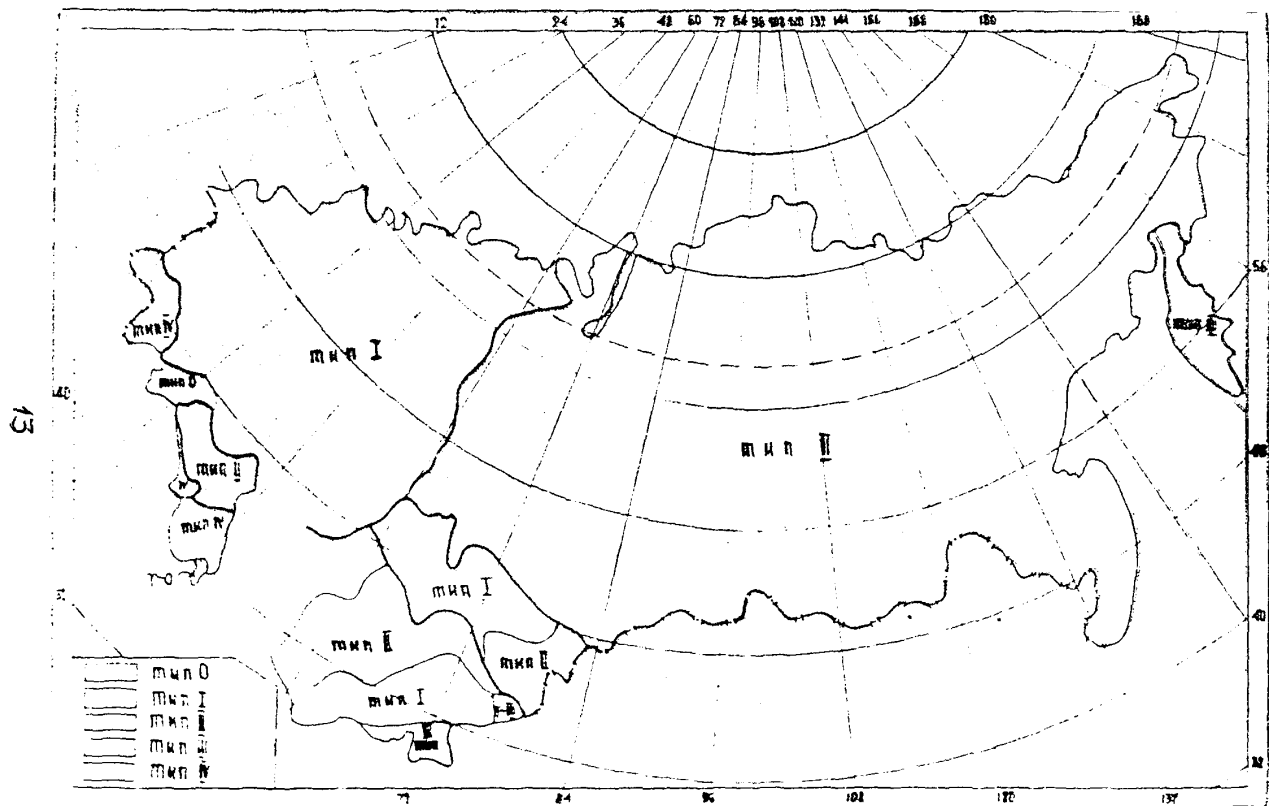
12 24 36 48 60 72 84 96 108 120 132 144 156 168 180 168

13

тип IV
тип 0
тип I
тип II
тип IV
тип III
тип II
тип I
тип III
тип II
тип I
тип III

56
48
40
32

тип 0
тип I
тип II
тип III
тип IV

72 84 96 108 120 132